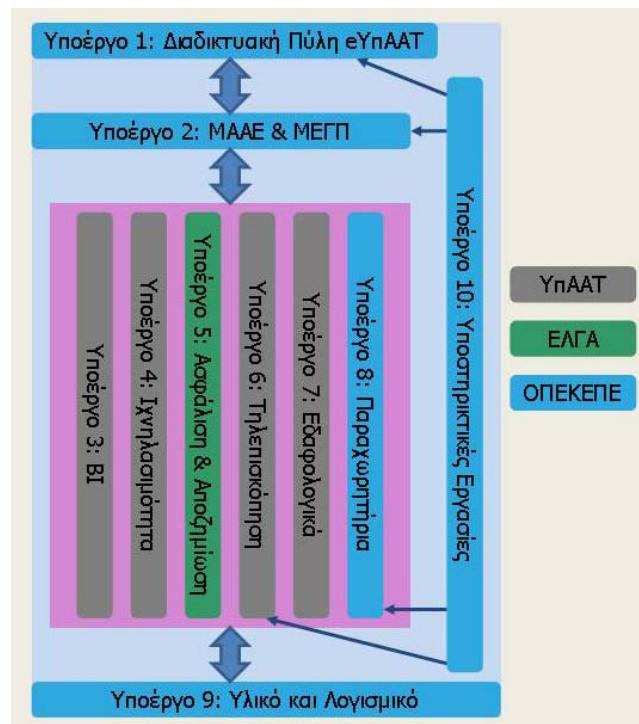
Υποέργο 1: Διαδικτυακή Πύλη eΥπΑΑΤ

Υποέργο 2: ΜΑΑΕ & ΜΕΓΠ

Υποέργο 3: ΒΙ

Υποέργο 4: Ιχνηλασιμότητα

Υποέργο 5: Ασφάλιση & Αποζημίωση

Υποέργο 6: Τηλεπισκόπηση

Υποέργο 7: Εδαφολογικά

Υποέργο 8: Παραχωρητήρια

Υποέργο 10: Υποστηρικτικές Εργασίες

Υποέργο 9: Υλικό και Λογισμικό

ΥπΑΑΤ

ΕΛΓΑ

ΟΠΕΚΕΠΕ